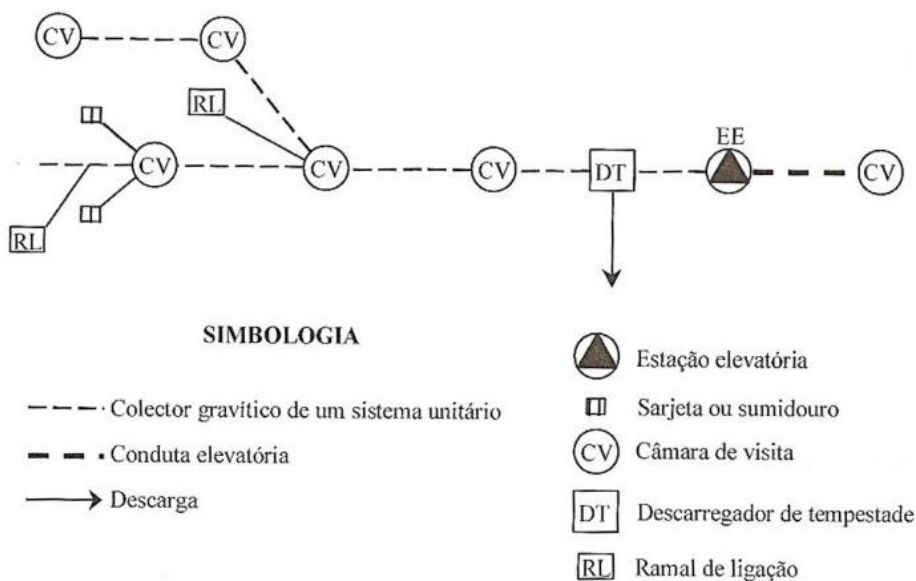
CV
CV
RL
CV
CV
CV
DT
EE
CV
RL

SIMBOLOGIA

Colector gravítico de um sistema unitário
Conduta elevatória
Descarga

Estação elevatória
Sarjeta ou sumidouro
CV Câmara de visita
DT Descarregador de tempestade
RL Ramal de ligação